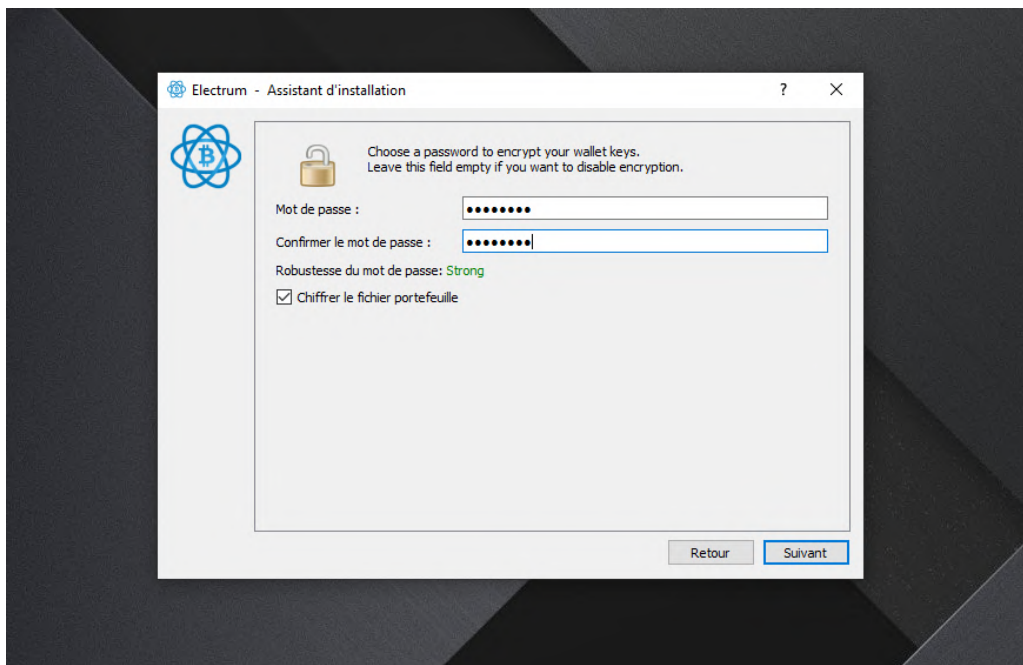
Electrum - Assistant d'installation

?

X

Choose a password to encrypt your wallet keys.
Leave this field empty if you want to disable encryption.

Mot de passe : ••••••••

Confirmer le mot de passe : ••••••••

Robustesse du mot de passe: Strong

☑ Chiffrer le fichier portefeuille

Retour

Suivant